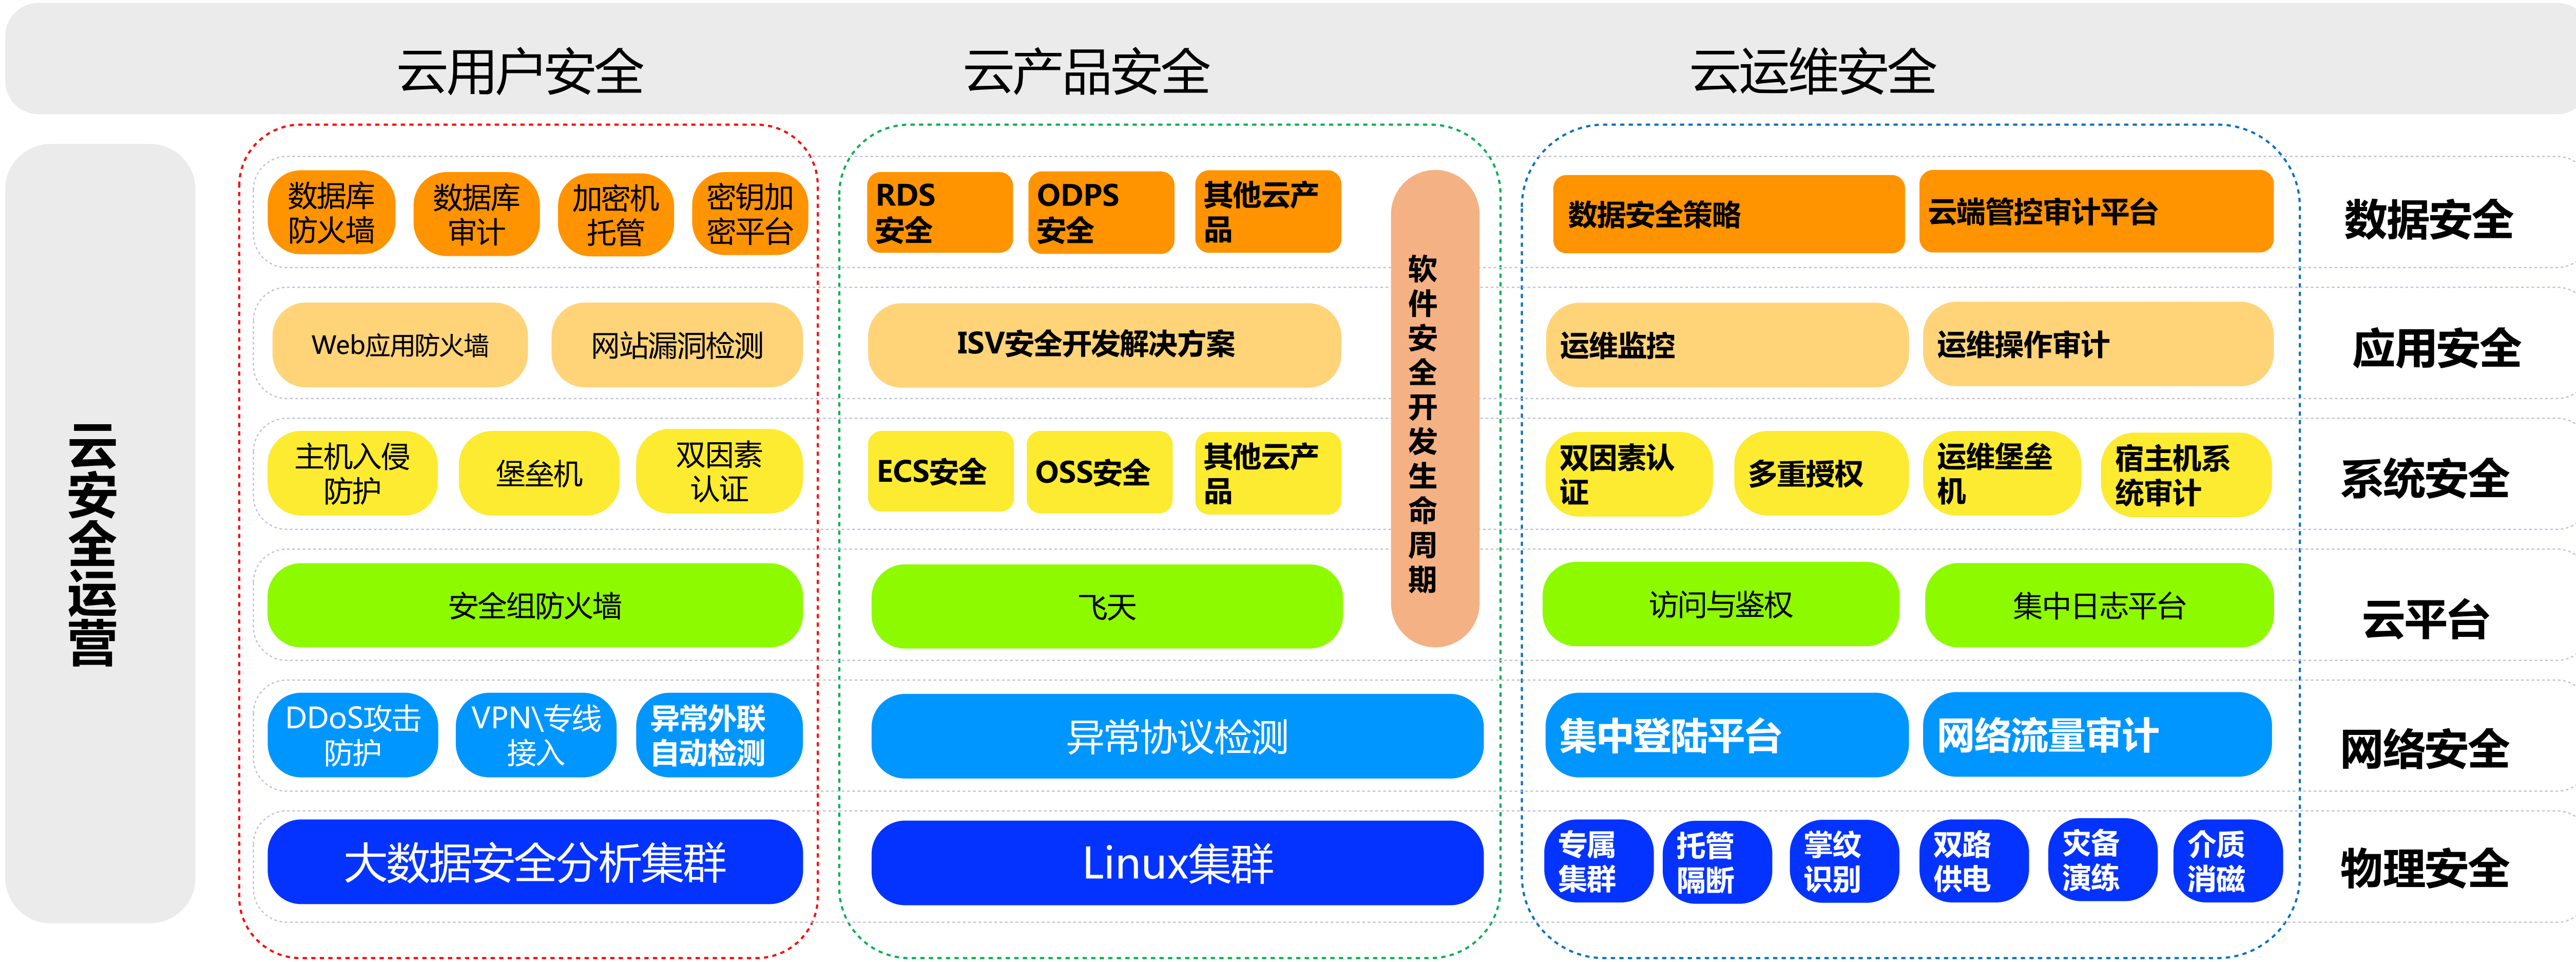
云用户安全

云产品安全

云运维安全

云安全运营

数据库防火墙

数据库审计

加密机托管

密钥加密平台

RDS安全

ODPS安全

其他云产品

软件安全开发生命周期

数据安全策略

云端管控审计平台

数据安全

Web应用防火墙

网站漏洞检测

ISV安全开发解决方案

运维监控

运维操作审计

应用安全

主机入侵防护

堡垒机

双因素认证

ECS安全

OSS安全

其他云产品

双因素认证

多重授权

运维堡垒机

宿主机系统审计

系统安全

安全组防火墙

飞天

访问与鉴权

集中日志平台

云平台

DDoS攻击防护

VPN\专线接入

异常外联自动检测

异常协议检测

集中登陆平台

网络流量审计

网络安全

大数据安全分析集群

Linux集群

专属集群

托管隔断

掌纹识别

双路供电

灾备演练

介质消磁

物理安全